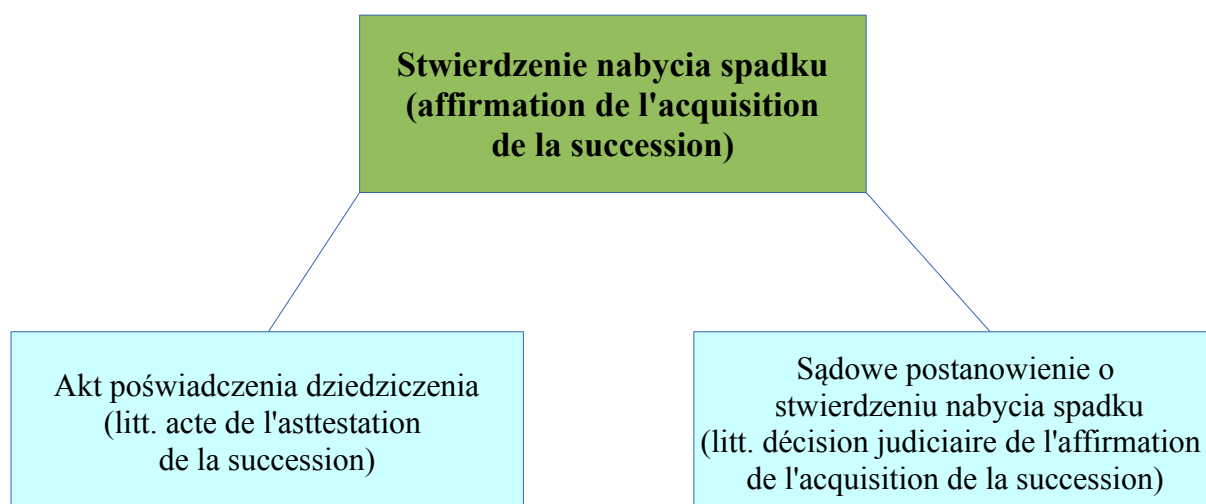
Stwierdzenie nabycia spadku (affirmation de l'acquisition de la succession)

Akt poświadczenia dziedziczenia (litt. acte de l'asttestation de la succession)

Sądowe postanowienie o stwierdzeniu nabycia spadku (litt. décision judiciaire de l'affirmation de l'acquisition de la succession)